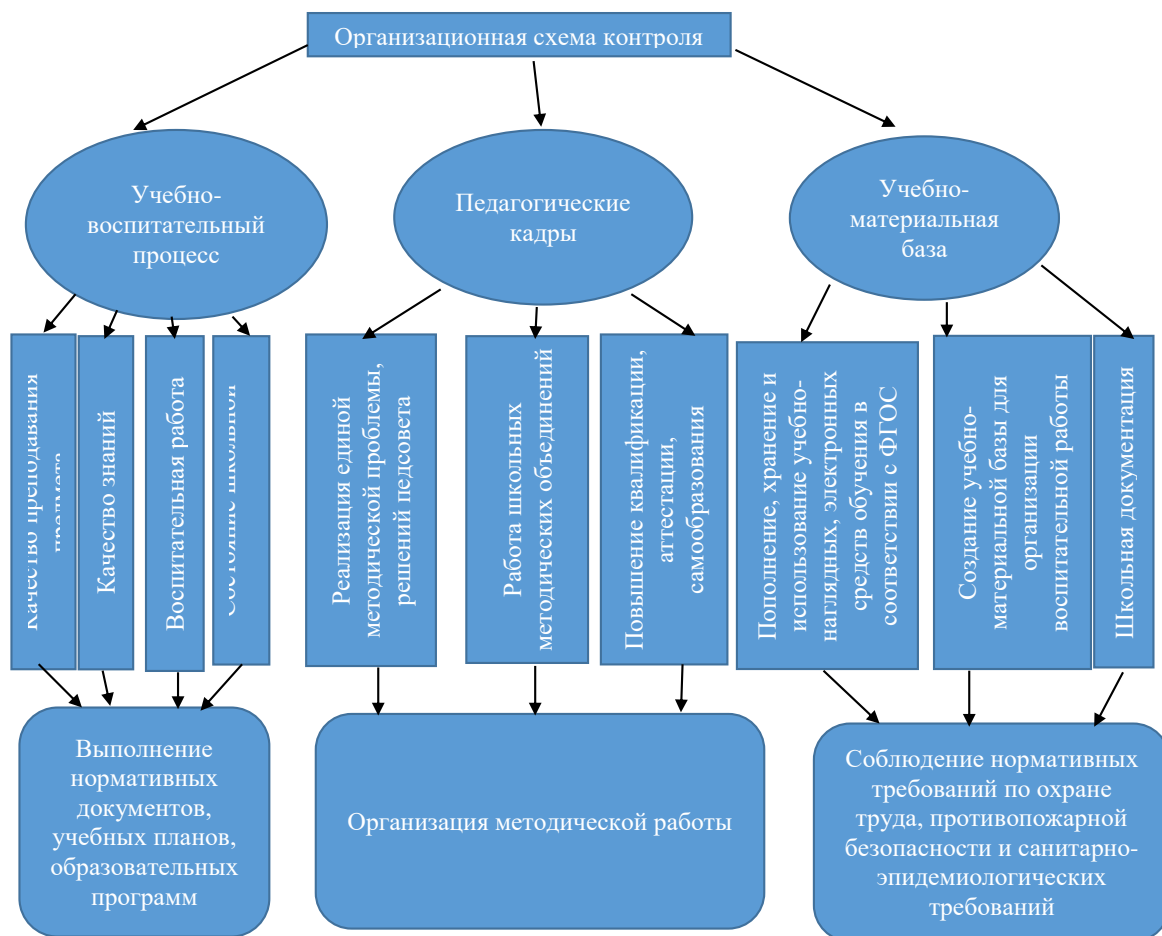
Организационная схема контроля

Учебно-воспитательный процесс

Педагогические кадры

Учебно-материальная база

Качество преподавания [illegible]

Качество знаний

Воспитательная работа

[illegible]

Реализация единой методической проблемы, решений педсовета

Работа школьных методических объединений

Повышение квалификации, аттестации, самообразования

Пополнение, хранение и использование учебно-наглядных, электронных средств обучения в соответствии с ФГОС

Создание учебно-материальной базы для организации воспитательной работы

Школьная документация

Выполнение нормативных документов, учебных планов, образовательных программ

Организация методической работы

Соблюдение нормативных требований по охране труда, противопожарной безопасности и санитарно-эпидемиологических требований